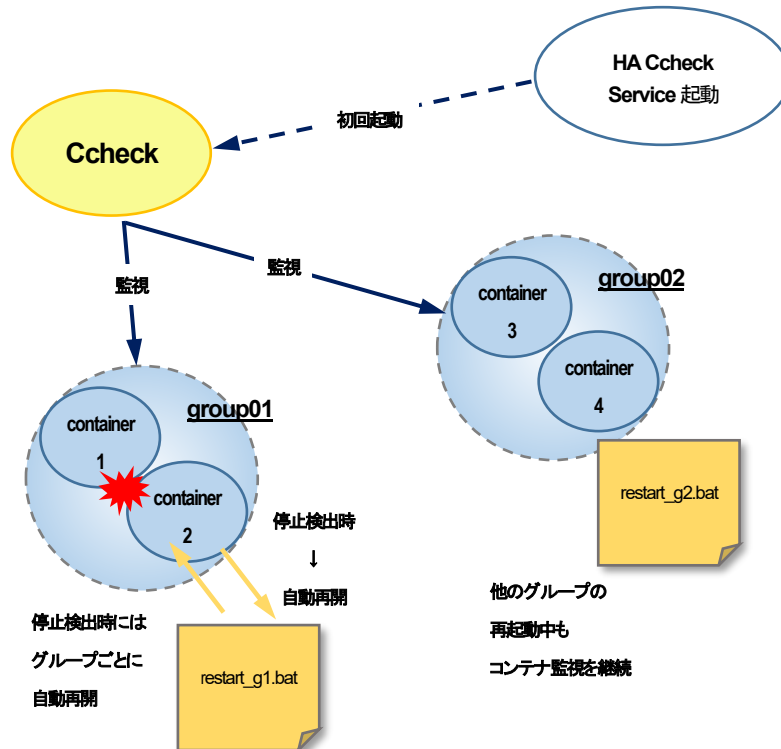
HA Ccheck Service 起動

初回起動

Ccheck

監視

監視

group02

container 3

container 4

restart_g2.bat

group01

container 1

container 2

停止検出時

↓

自動再開

restart_g1.bat

停止検出時には

グループごとに

自動再開

他のグループの

再起動中も

コンテナ監視を継続